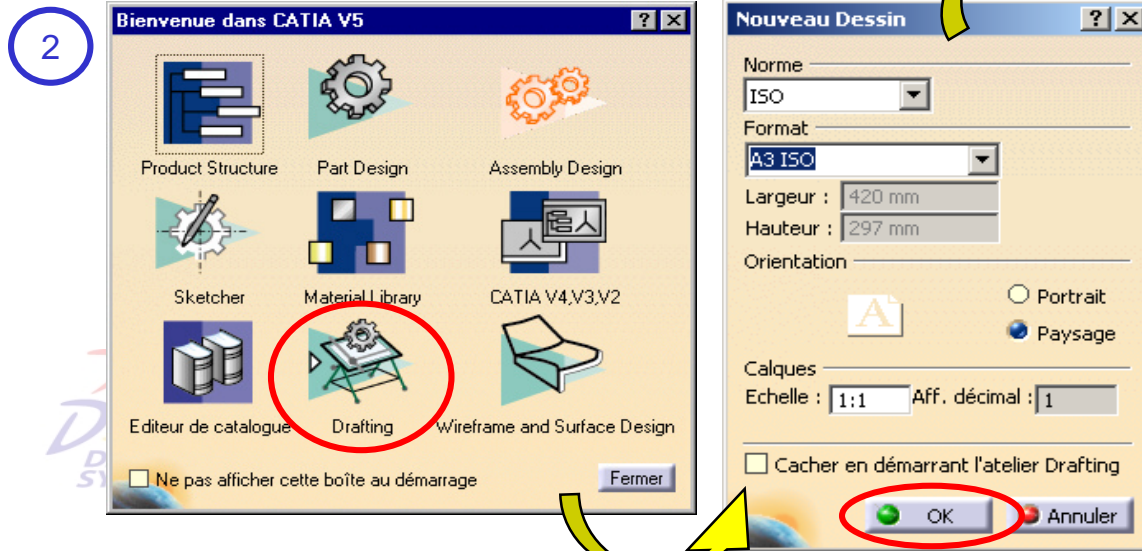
2

Bienvenue dans CATIA V5

?

Product Structure

Part Design

Assembly Design

Sketcher

Material Library

CATIA V4,V3,V2

Editeur de catalogue

Drafting

Wireframe and Surface Design

Ne pas afficher cette boîte au démarrage

Fermer

Nouveau Dessin

?

Norme

ISO

Format

A3 ISO

Largeur : 420 mm

Hauteur : 297 mm

Orientation

A

Portrait

Paysage

Calques

Echelle : 1:1

Aff. décimal : 1

Cacher en démarrant l'atelier Drafting

OK

Annuler